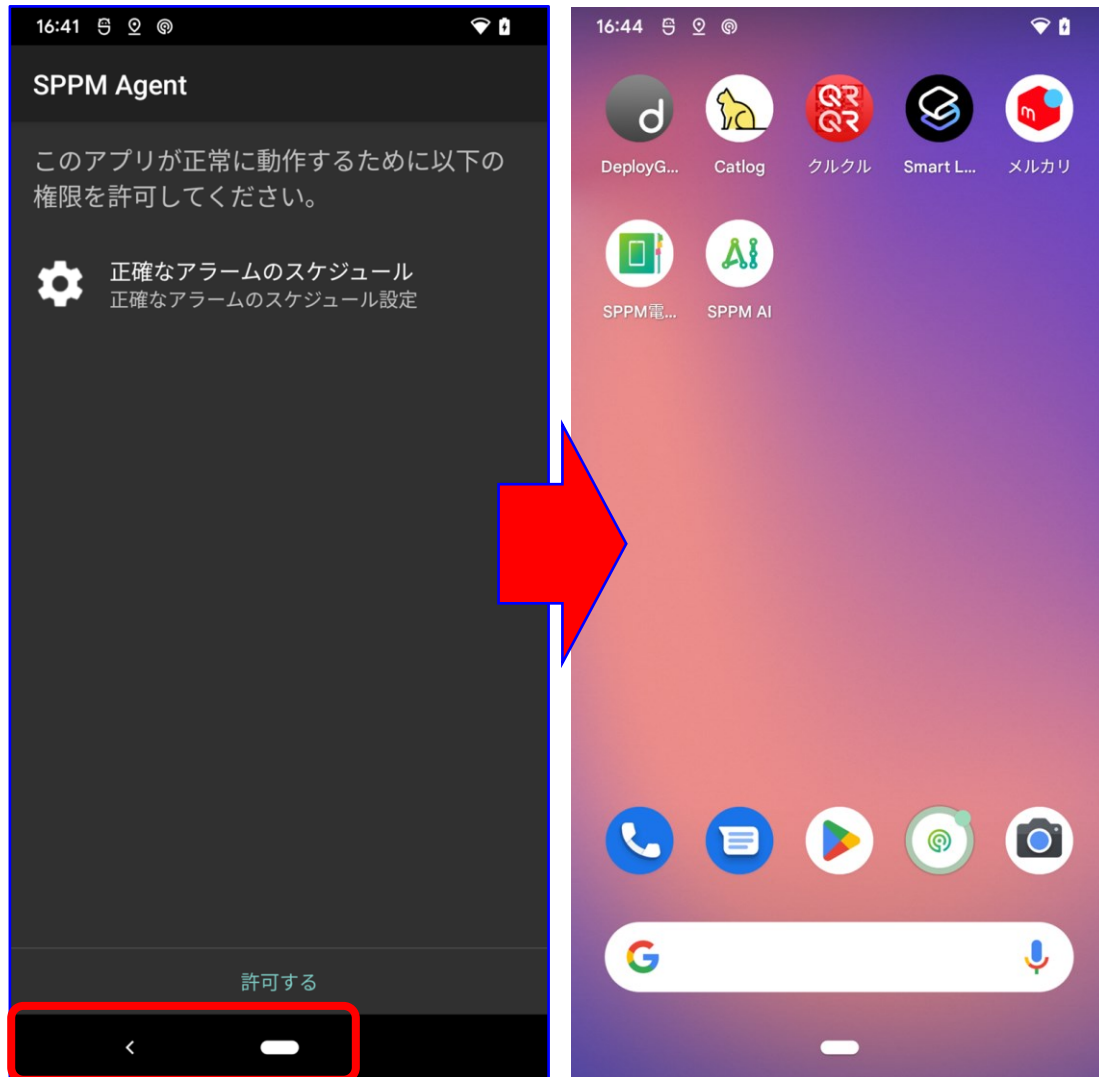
16:41

SPPM Agent

このアプリが正常に動作するために以下の権限を許可してください。

正確なアラームのスケジュール
正確なアラームのスケジュール設定

許可する

16:44

DeployG...
Catlog
クルクル
Smart L...
メルカリ
SPPM電...
SPPM AI